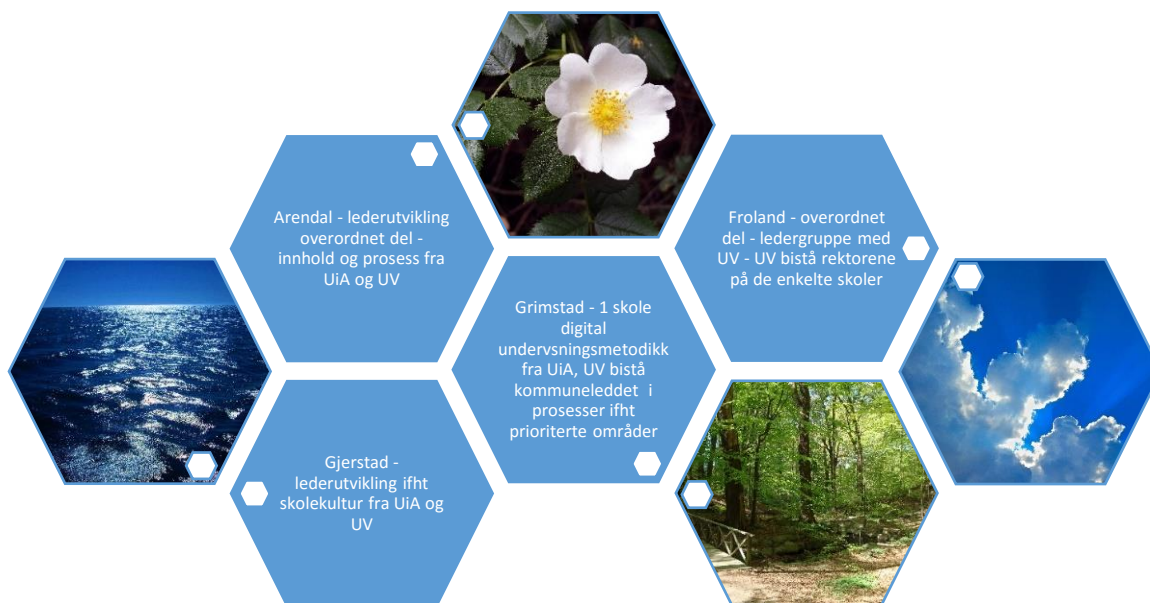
Arendal - lederutvikling overordnet del - innhold og prosess fra UiA og UV

Froland - overordnet del - ledergruppe med UV - UV bistå rektorene på de enkelte skoler

Grimstad - 1 skole digital undervsningsmetodikk fra UiA, UV bistå kommuneleddet i prosesser ifht prioriterte områder

Gjerstad - lederutvikling ifht skolekultur fra UiA og UV